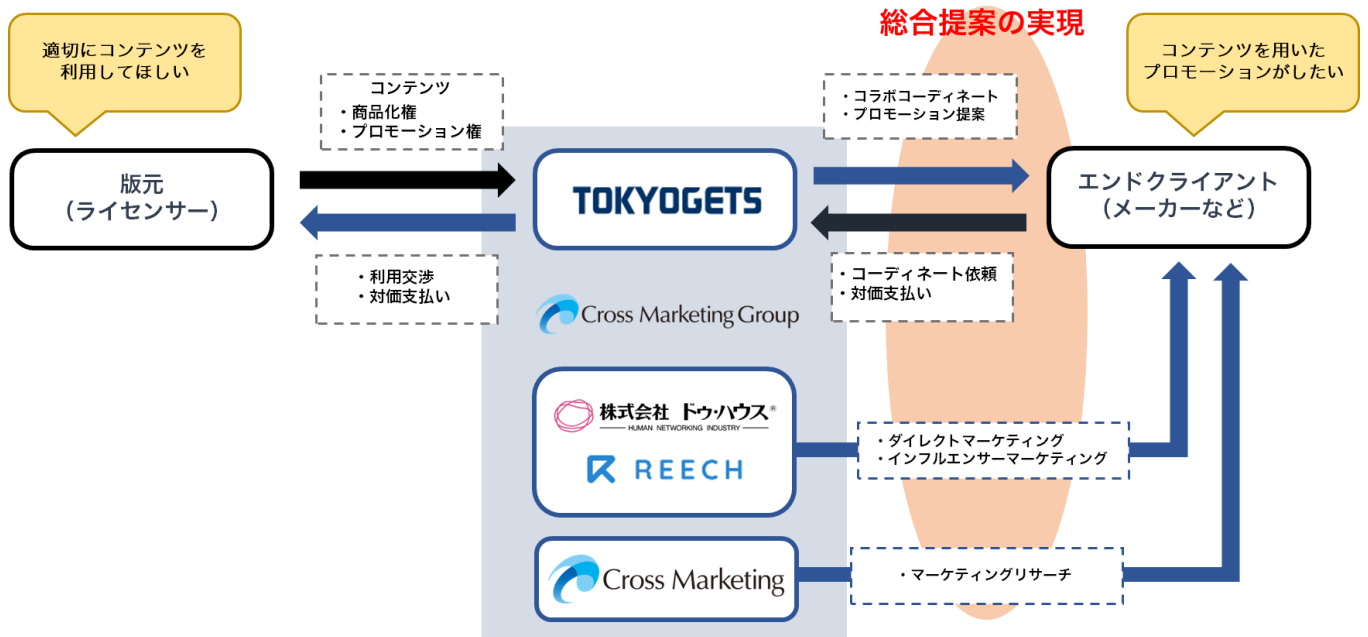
総合提案の実現

適切にコンテンツを利用してほしい

コンテンツを用いたプロモーションがしたい

コンテンツ
・商品化権
・プロモーション権

・コラボコーディネート
・プロモーション提案

版元
（ライセンサー）

TOKYOGETS

エンドクライアント
（メーカーなど）

・利用交渉
・対価支払い

・コーディネート依頼
・対価支払い

Cross Marketing Group

株式会社 ドゥ・ハウス®
HUMAN NETWORKING INDUSTRY

REECH

・ダイレクトマーケティング
・インフルエンサーマーケティング

Cross Marketing

・マーケティングリサーチ